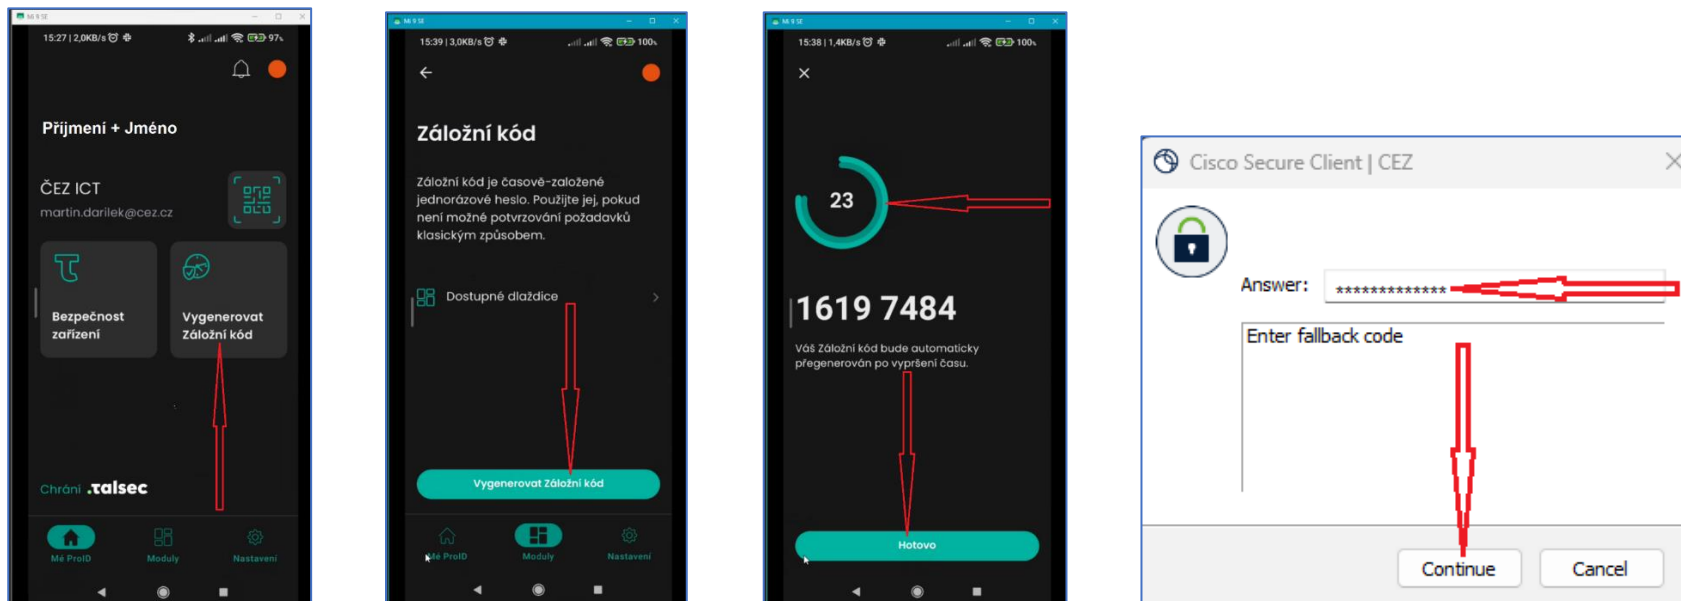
Mi 9 SE
15:27 | 2,0KB/s 97%

Příjmení + Jméno

ČEZ ICT
martin.darilek@cez.cz

Bezpečnost zařízení

Vygenerovat Záložní kód

Chrání .talsec

Mé ProID
Moduly
Nastavení

Mi 9 SE
15:39 | 3,0KB/s 100%

Záložní kód

Záložní kód je časově-založené jednorázové heslo. Použijte jej, pokud není možné potvrzování požadavků klasickým způsobem.

Dostupné dlaždice

Vygenerovat Záložní kód

Mé ProID
Moduly
Nastavení

Mi 9 SE
15:38 | 1,4KB/s 100%

23

1619 7484

Váš Záložní kód bude automaticky přegenerován po vypršení času.

Hotovo

Cisco Secure Client | CEZ

Answer: *************

Enter fallback code

Continue
Cancel